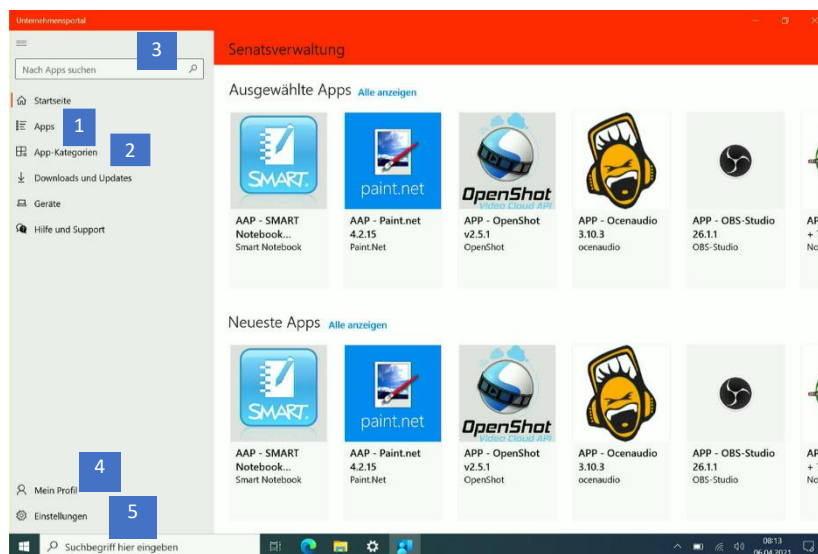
Unternehmensportal

3

Nach Apps suchen

Startseite

Apps

1

App-Kategorien

2

Downloads und Updates

Geräte

Hilfe und Support

Senatsverwaltung

Ausgewählte Apps Alle anzeigen

SMART

AAP - SMART Notebook...
Smart Notebook

paint.net

AAP - Paint.net 4.2.15
Paint.Net

OpenShot Video Cloud API

APP - OpenShot v2.5.1
OpenShot

APP - Ocenaudio 3.10.3
ocenaudio

APP - OBS-Studio 26.1.1
OBS-Studio

AP
+
No

Neueste Apps Alle anzeigen

SMART

AAP - SMART Notebook...
Smart Notebook

paint.net

AAP - Paint.net 4.2.15
Paint.Net

OpenShot Video Cloud API

APP - OpenShot v2.5.1
OpenShot

APP - Ocenaudio 3.10.3
ocenaudio

APP - OBS-Studio 26.1.1
OBS-Studio

AP
+
No

4

Mein Profil

Einstellungen

5

Suchbegriff hier eingeben

08:13
06.04.2021